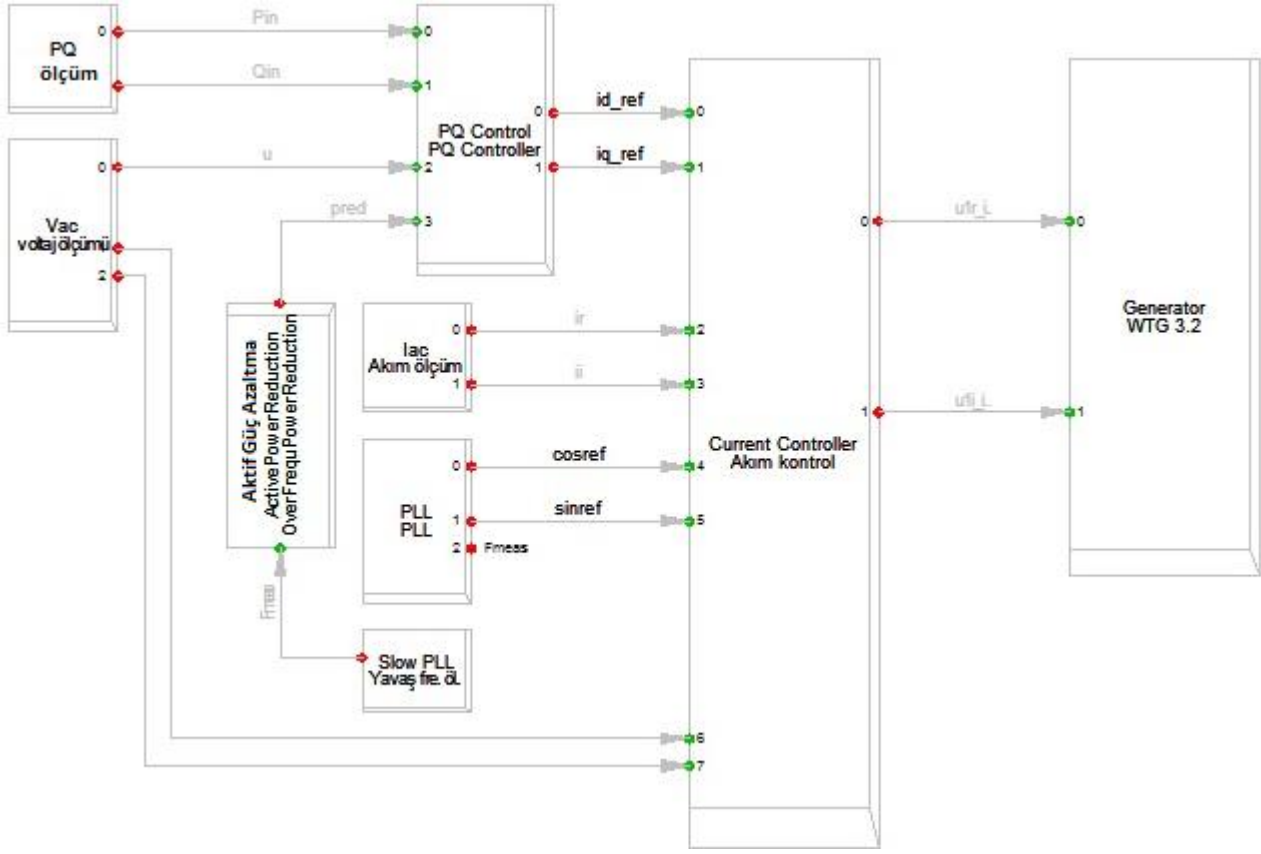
PQ
ölçüm
0
Pin
Qin
0
1
PQ Control
PQ Controller
0
1
id_ref
iq_ref
0
1
Vac
voltajölçümü
0
2
u
pred
2
3
Aktif Güç Azaltma
ActivePowerReduction
OverFrequPowerReduction
Iac
Akım ölçüm
0
1
ir
ii
2
3
PLL
PLL
0
1
2
Fmeas
cosref
sinref
4
5
Fmeas
Slow PLL
Yavaş fre. öl.
Current Controller
Akım kontrol
0
1
ufr_i
ufi_i
6
7
Generator
WTG 3.2
0
1